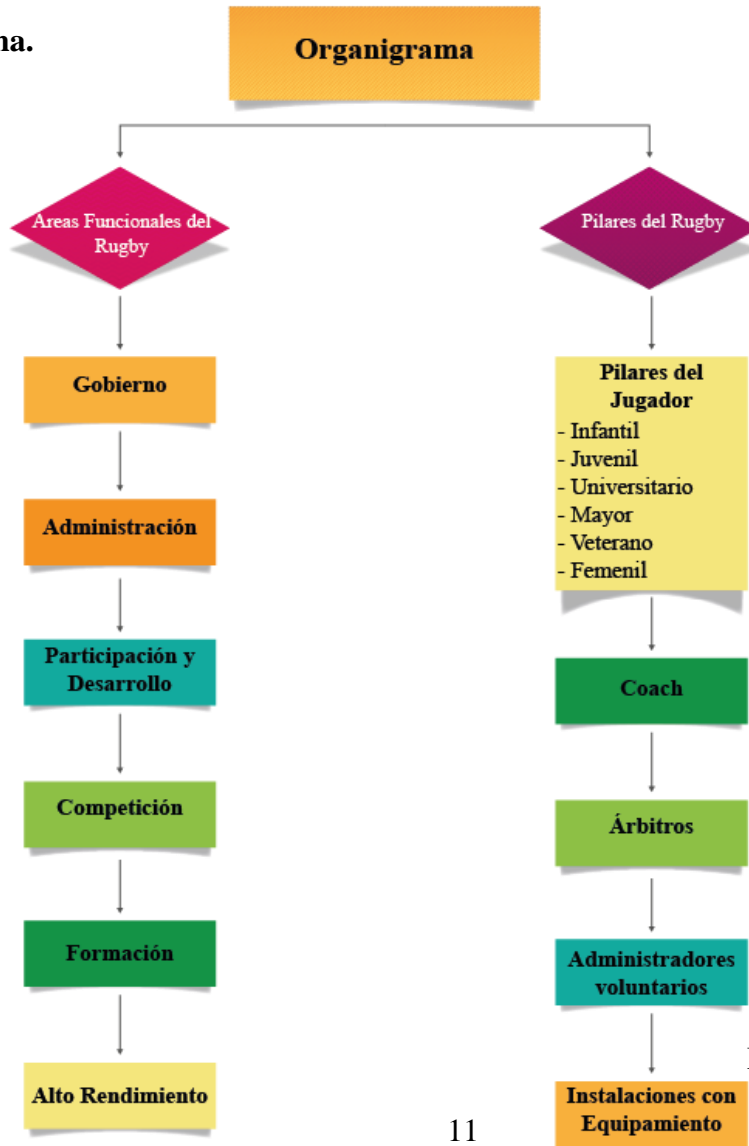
na.

Organigrama

Areas Funcionales del Rugby

Pilares del Rugby

Gobierno

Administración

Participación y Desarrollo

Competición

Formación

Alto Rendimiento

Pilares del Jugador
- Infantil
- Juvenil
- Universitario
- Mayor
- Veterano
- Femenil

Coach

Árbitros

Administradores voluntarios

Instalaciones con Equipamiento

11